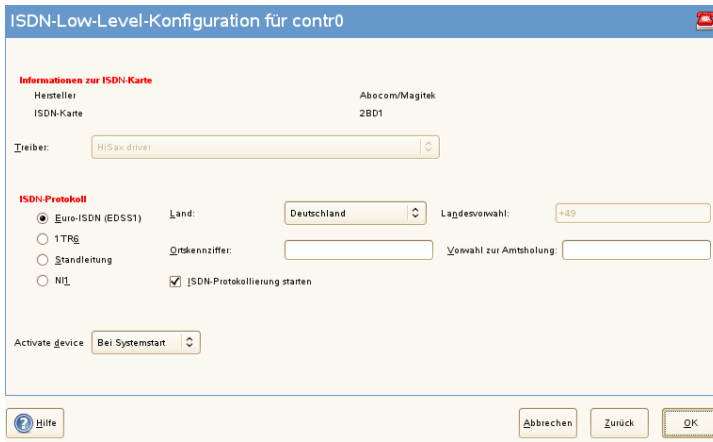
ISDN-Low-Level-Konfiguration für contr0

Informationen zur ISDN-Karte

| Hersteller | Abocom/Magitek |
|---|---|
| ISDN-Karte | 2BD1 |

Treiber: HiSax driver

ISDN-Protokoll

Euro-ISDN (EDSS1)

1TR6

Standleitung

NI1

Land: Deutschland

Landesvorwahl: +49

Ortskennziffer:

Vorwahl zur Amtsholung:

ISDN-Protokollierung starten

Activate device Bei Systemstart

Hilfe

Abbrechen

Zurück

OK